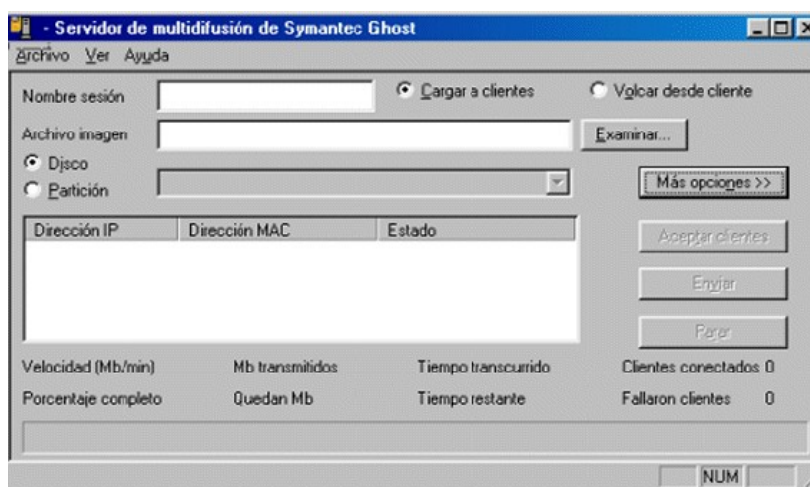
- Servidor de multidifusión de Symantec Ghost

Archivo Ver Ayuda

Nombre sesión

Cargar a clientes

Volcar desde cliente

Archivo imagen

Examinar...

Disco

Partición

Más opciones >>

| Dirección IP | Dirección MAC | Estado |
|---|---|---|

Aceptar clientes

Enviar

Parar

Velocidad (Mb/min)

Mb transmitidos

Tiempo transcurrido

Clientes conectados 0

Porcentaje completo

Quedan Mb

Tiempo restante

Fallaron clientes 0

NUM